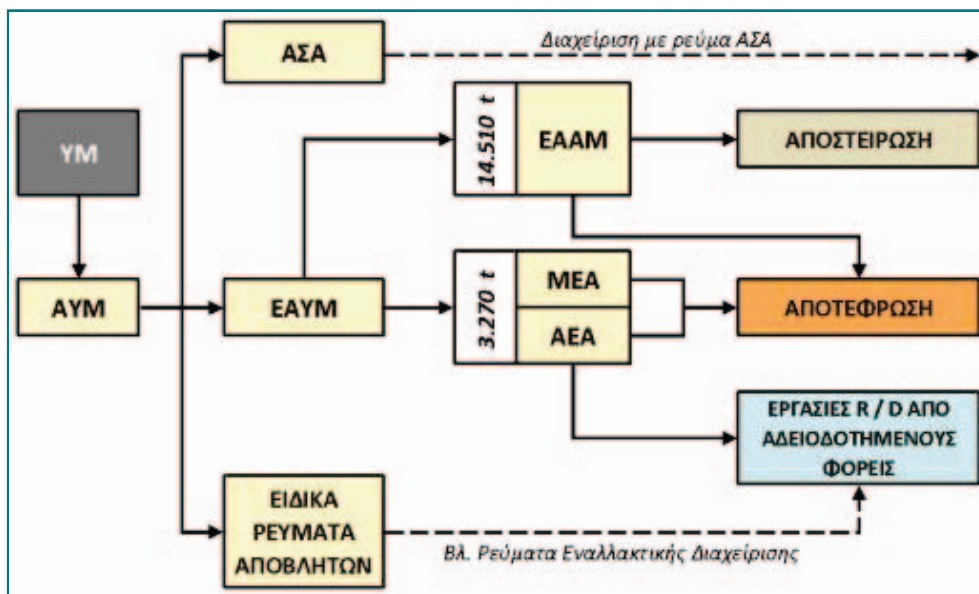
ΑΣΑ

Διαχείριση με ρεύμα ΑΣΑ

ΥΜ

14.510 t

ΕΑΑΜ

ΑΠΟΣΤΕΙΡΩΣΗ

ΑΥΜ

ΕΑΥΜ

3.270 t

ΜΕΑ

ΑΕΑ

ΑΠΟΤΕΦΡΩΣΗ

ΕΡΓΑΣΙΕΣ R / D ΑΠΟ ΑΔΕΙΟΔΟΤΗΜΕΝΟΥΣ ΦΟΡΕΙΣ

ΕΙΔΙΚΑ ΡΕΥΜΑΤΑ ΑΠΟΒΛΗΤΩΝ

Βλ. Ρεύματα Εναλλακτικής Διαχείρισης